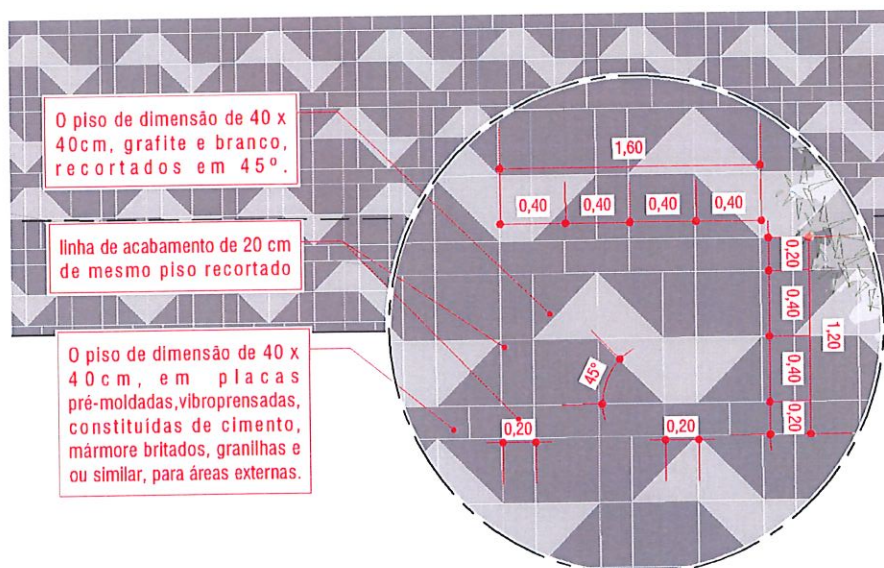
O piso de dimensão de 40 x 40cm, grafite e branco, recortados em 45º.

linha de acabamento de 20 cm de mesmo piso recortado

O piso de dimensão de 40 x 40cm, em placas pré-moldadas,vibroprensadas, constituídas de cimento, mármore britados, granilhas e ou similar, para áreas externas.

1,60

0,40 0,40 0,40 0,40

0,20

0,40

1,20

0,40

0,20

45º

0,20

0,20